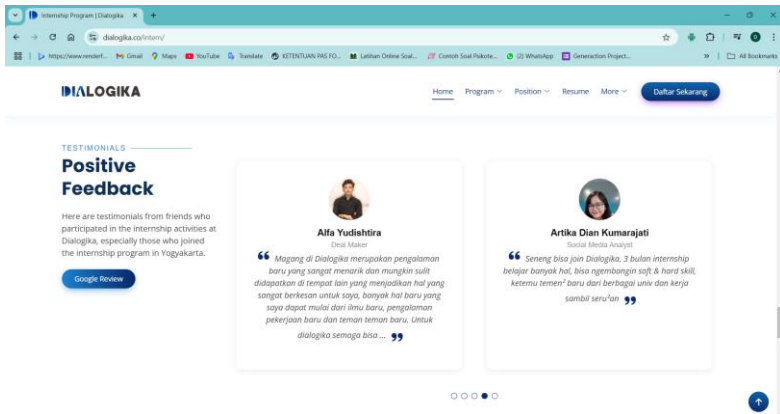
Internship Program | Dialogika ×
+
dialogika.co/intern/
https://www.renderf... Gmail Maps YouTube Translate KETENTUAN PAS FO... Latihan Online Soal... Contoh Soal Psikote... (2) WhatsApp Generaction Project... » All Bookmarks

DIALOGIKA
Home Program Position Resume More Daftar Sekarang

TESTIMONIALS
Positive Feedback
Here are testimonials from friends who participated in the internship activities at Dialogika, especially those who joined the internship program in Yogyakarta.
Google Review

Alfa Yudhistira
Deal Maker
Magang di Dialogika merupakan pengalaman baru yang sangat menarik dan mungkin sulit didapatkan di tempat lain yang menjadikan hal yang sangat berkesan untuk saya, banyak hal baru yang saya dapat mulai dari ilmu baru, pengalaman pekerjaan baru dan teman teman baru. Untuk dialogika semoga bisa ...

Artika Dian Kumarajati
Social Media Analyst
Seneng bisa join Dialogika, 3 bulan internship belajar banyak hal, bisa ngembangin soft & hard skill, ketemu temen² baru dari berbagai univ dan kerja sambil seru²an